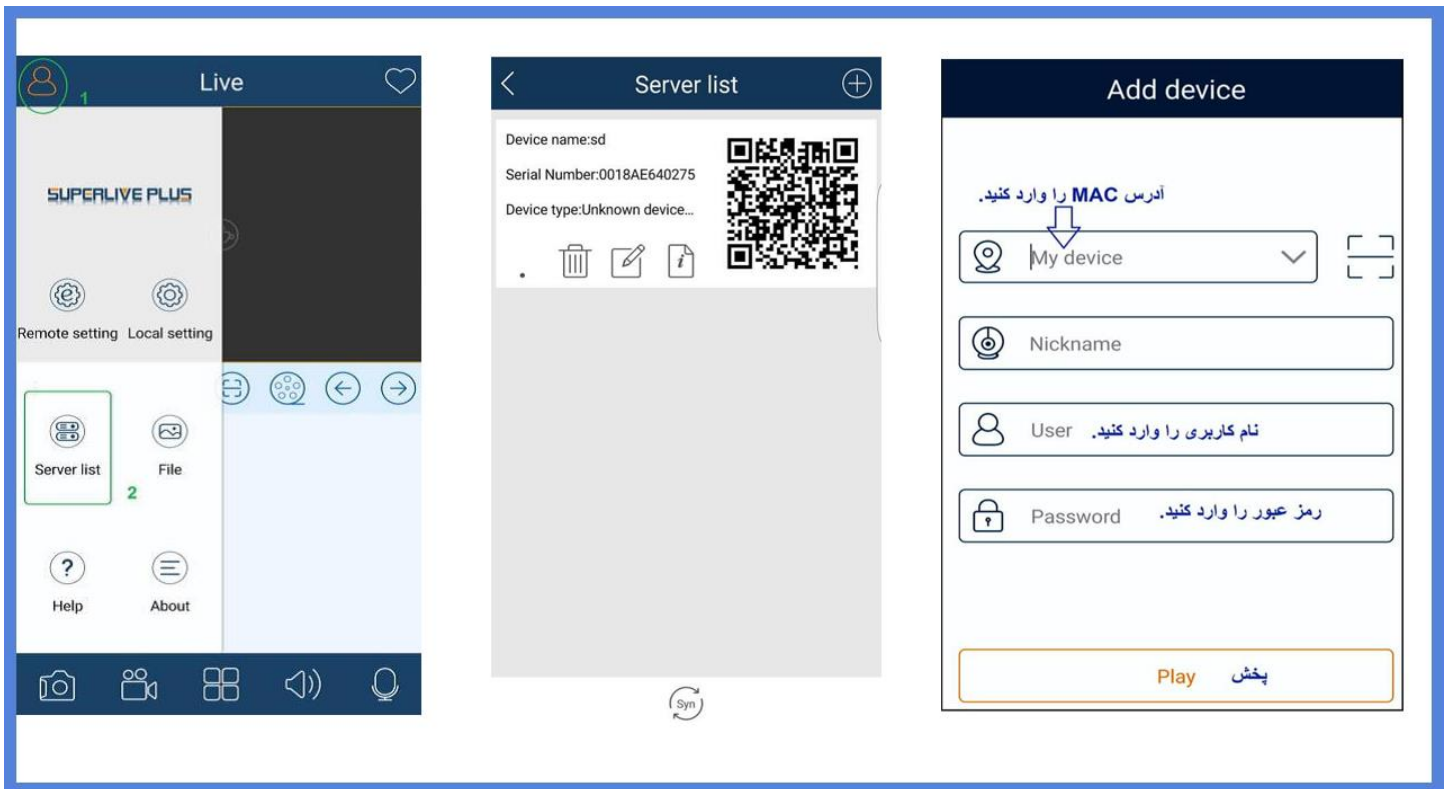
1 Live

SUPERLIVE PLUS

Remote setting Local setting

Server list File

2

Help About

Server list

Device name:sd

Serial Number:0018AE640275

Device type:Unknown device...

Syn

Add device

آدرس MAC را وارد کنید.

My device

Nickname

User نام کاربری را وارد کنید.

Password رمز عبور را وارد کنید.

Play پخش